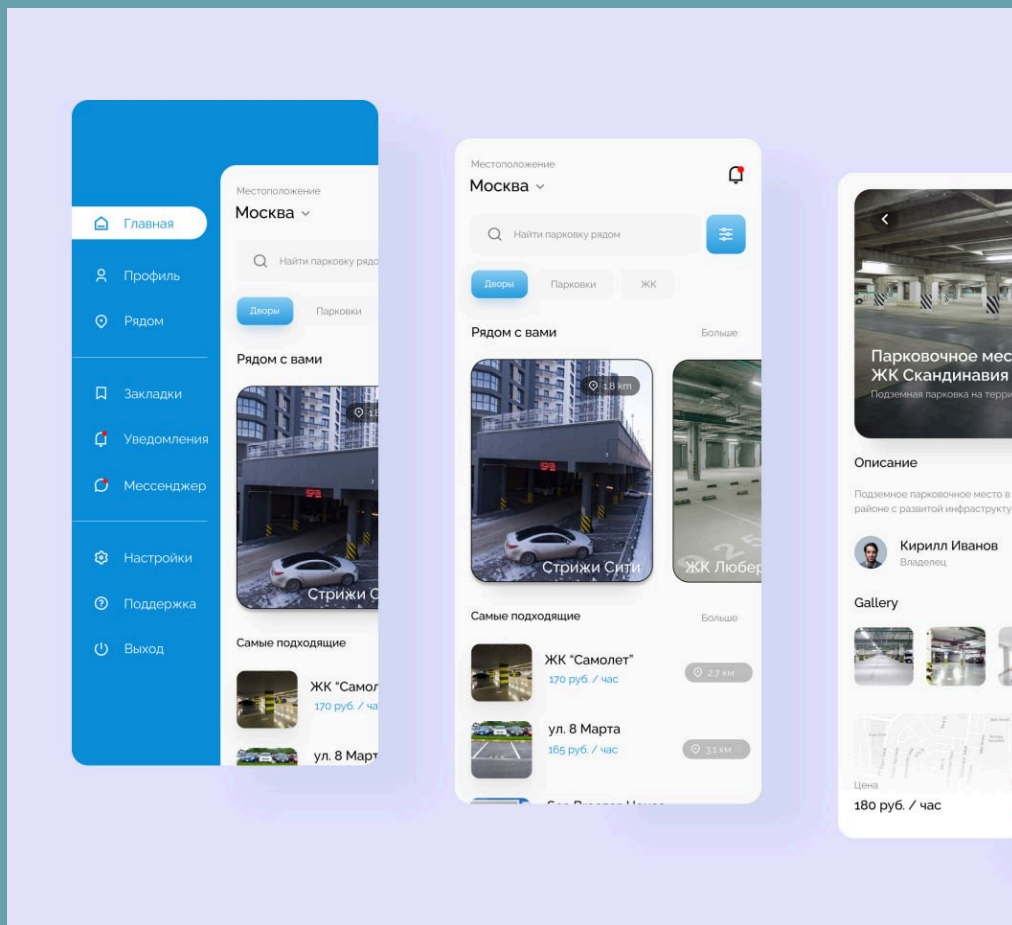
Главная
Профиль
Рядом
Закладки
Уведомления
Мессенджер
Настройки
Поддержка
Выход

Местоположение
Москва
Найти парковку рядо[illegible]
Дворы
Парковки
Рядом с вами
Стрижи С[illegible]
Самые подходящие
ЖК "Самол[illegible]
170 руб. / ча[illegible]
ул. 8 Март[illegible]

Местоположение
Москва
Найти парковку рядом
Дворы
Парковки
ЖК
Рядом с вами
Больше
1.8 km
Стрижи Сити
ЖК Любер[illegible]
Самые подходящие
Больше
ЖК "Самолет"
170 руб. / час
2.7 км
ул. 8 Марта
165 руб. / час
3.1 км

Парковочное мес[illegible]
ЖК Скандинавия
Подземная парковка на терри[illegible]
Описание
Подземное парковочное место в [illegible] районе с развитой инфраструкту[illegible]
Кирилл Иванов
Владелец
Gallery
Цена
180 руб. / час